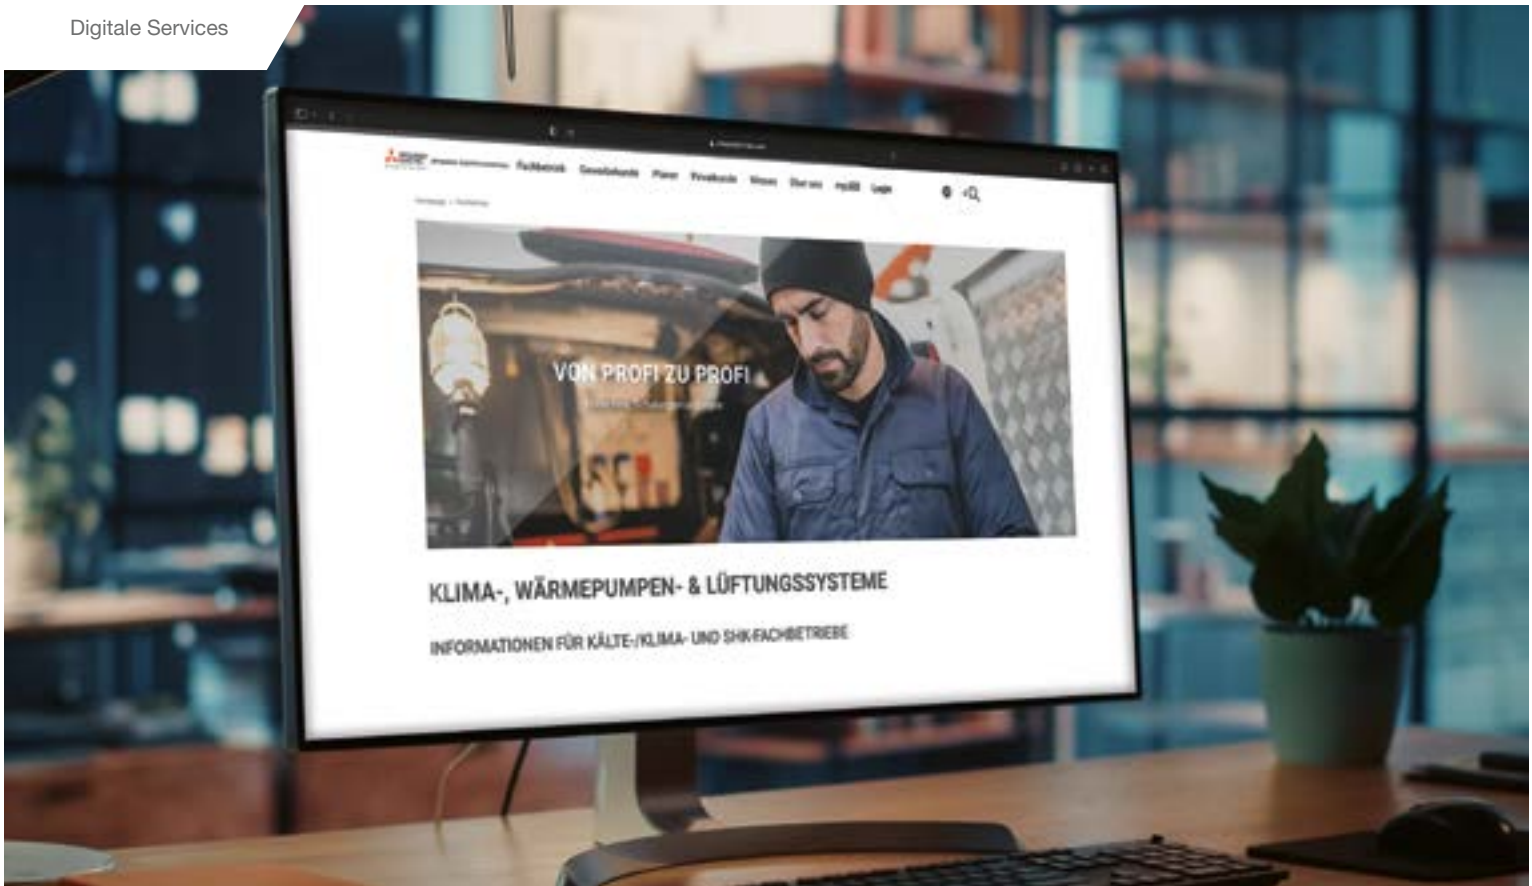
Digitale Services

Fachbetrieb Gewerbekunde Planer Privatkunde Wissen Über uns my.ME Login

VON PROFI ZU PROFI

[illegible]

KLIMA-, WÄRMEPUMPEN- & LÜFTUNGSSYSTEME

INFORMATIONEN FÜR KÄLTE-/KLIMA- UND SHK-FACHBETRIEBE